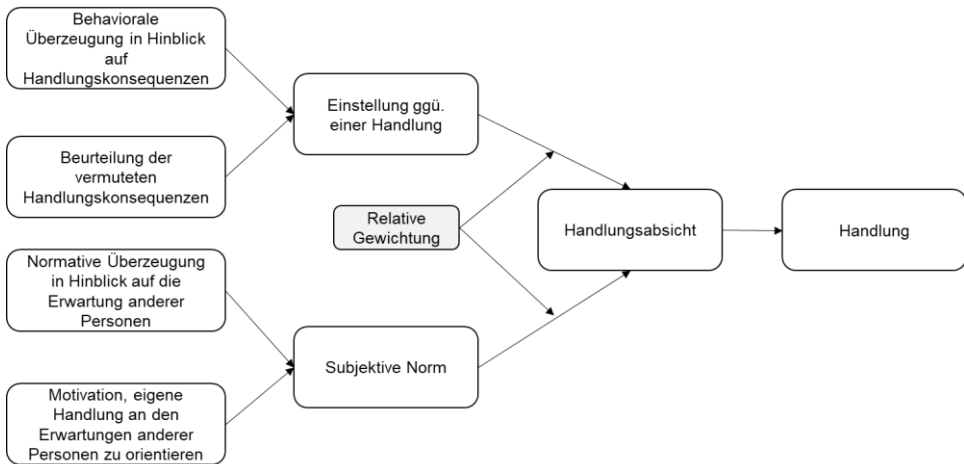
Behaviorale Überzeugung in Hinblick auf Handlungskonsequenzen

Beurteilung der vermuteten Handlungskonsequenzen

Normative Überzeugung in Hinblick auf die Erwartung anderer Personen

Motivation, eigene Handlung an den Erwartungen anderer Personen zu orientieren

Einstellung ggü. einer Handlung

Relative Gewichtung

Subjektive Norm

Handlungsabsicht

Handlung